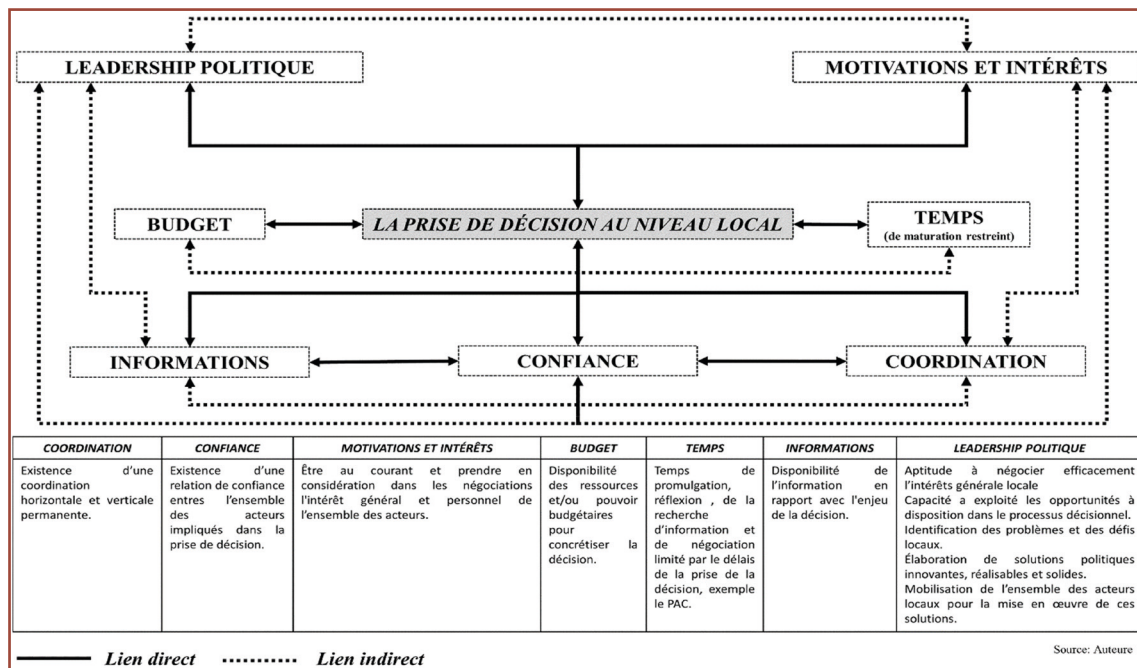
LEADERSHIP POLITIQUE

MOTIVATIONS ET INTÉRÊTS

BUDGET

LA PRISE DE DÉCISION AU NIVEAU LOCAL

TEMPS
(de maturation restreint)

INFORMATIONS

CONFIANCE

COORDINATION

| COORDINATION | CONFIANCE | MOTIVATIONS ET INTÉRÊTS | BUDGET | TEMPS | INFORMATIONS | LEADERSHIP POLITIQUE |
|---|---|---|---|---|---|---|
| Existence d'une coordination horizontale et verticale permanente. | Existence d'une relation de confiance entres l'ensemble des acteurs impliqués dans la prise de décision. | Être au courant et prendre en considération dans les négociations l'intérêt général et personnel de l'ensemble des acteurs. | Disponibilité des ressources et/ou pouvoir budgétaires pour concrétiser la décision. | Temps de promulgation, réflexion , de la recherche d'information et de négociation limité par le délais de la prise de la décision, exemple le PAC. | Disponibilité de l'information en rapport avec l'enjeu de la décision. | Aptitude à négocier efficacement l'intérêts générale locale<br>Capacité a exploité les opportunités à disposition dans le processus décisionnel.<br>Identification des problèmes et des défis locaux.<br>Élaboration de solutions politiques innovantes, réalisables et solides.<br>Mobilisation de l'ensemble des acteurs locaux pour la mise en œuvre de ces solutions. |

Lien direct   Lien indirect

Source: Auteure